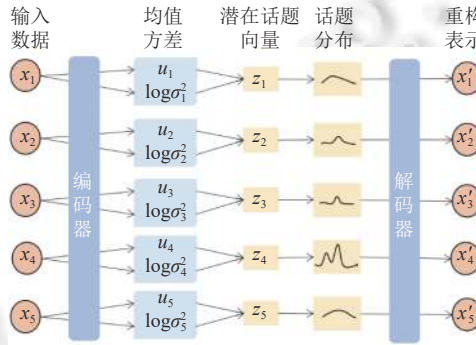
输入数据

均值方差

潜在话题向量

话题分布

重构表示

$x_1$
$x_2$
$x_3$
$x_4$
$x_5$

编码器

$u_1$
$\log\sigma_1^2$
$u_2$
$\log\sigma_2^2$
$u_3$
$\log\sigma_3^2$
$u_4$
$\log\sigma_4^2$
$u_5$
$\log\sigma_5^2$

$z_1$
$z_2$
$z_3$
$z_4$
$z_5$

解码器

$x_1'$
$x_2'$
$x_3'$
$x_4'$
$x_5'$